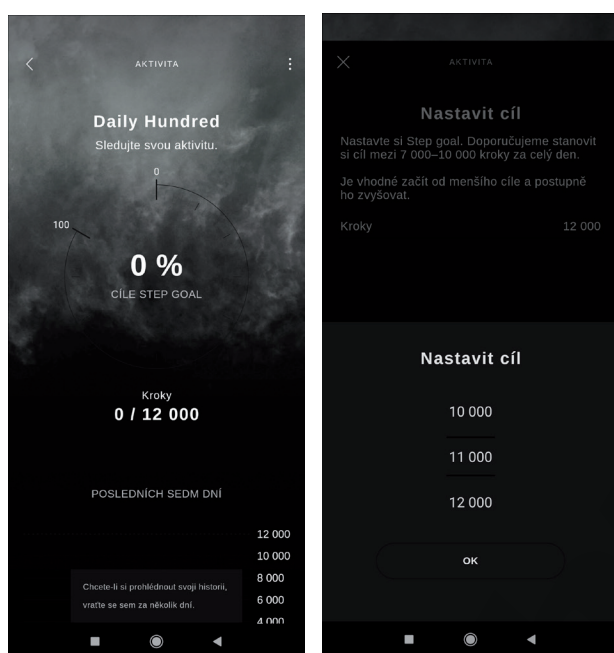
AKTIVITA

Daily Hundred
Sledujte svou aktivitu.

0

100

0 %
CÍLE STEP GOAL

Kroky
0 / 12 000

POSLEDNÍCH SEDM DNÍ

12 000
10 000
8 000
6 000
4 000

Chcete-li si prohlédnout svoji historii, vraťte se sem za několik dní.

AKTIVITA

Nastavit cíl

Nastavte si Step goal. Doporučujeme stanovit si cíl mezi 7 000–10 000 kroky za celý den.

Je vhodné začít od menšího cíle a postupně ho zvyšovat.

Kroky 12 000

Nastavit cíl

10 000
11 000
12 000

OK